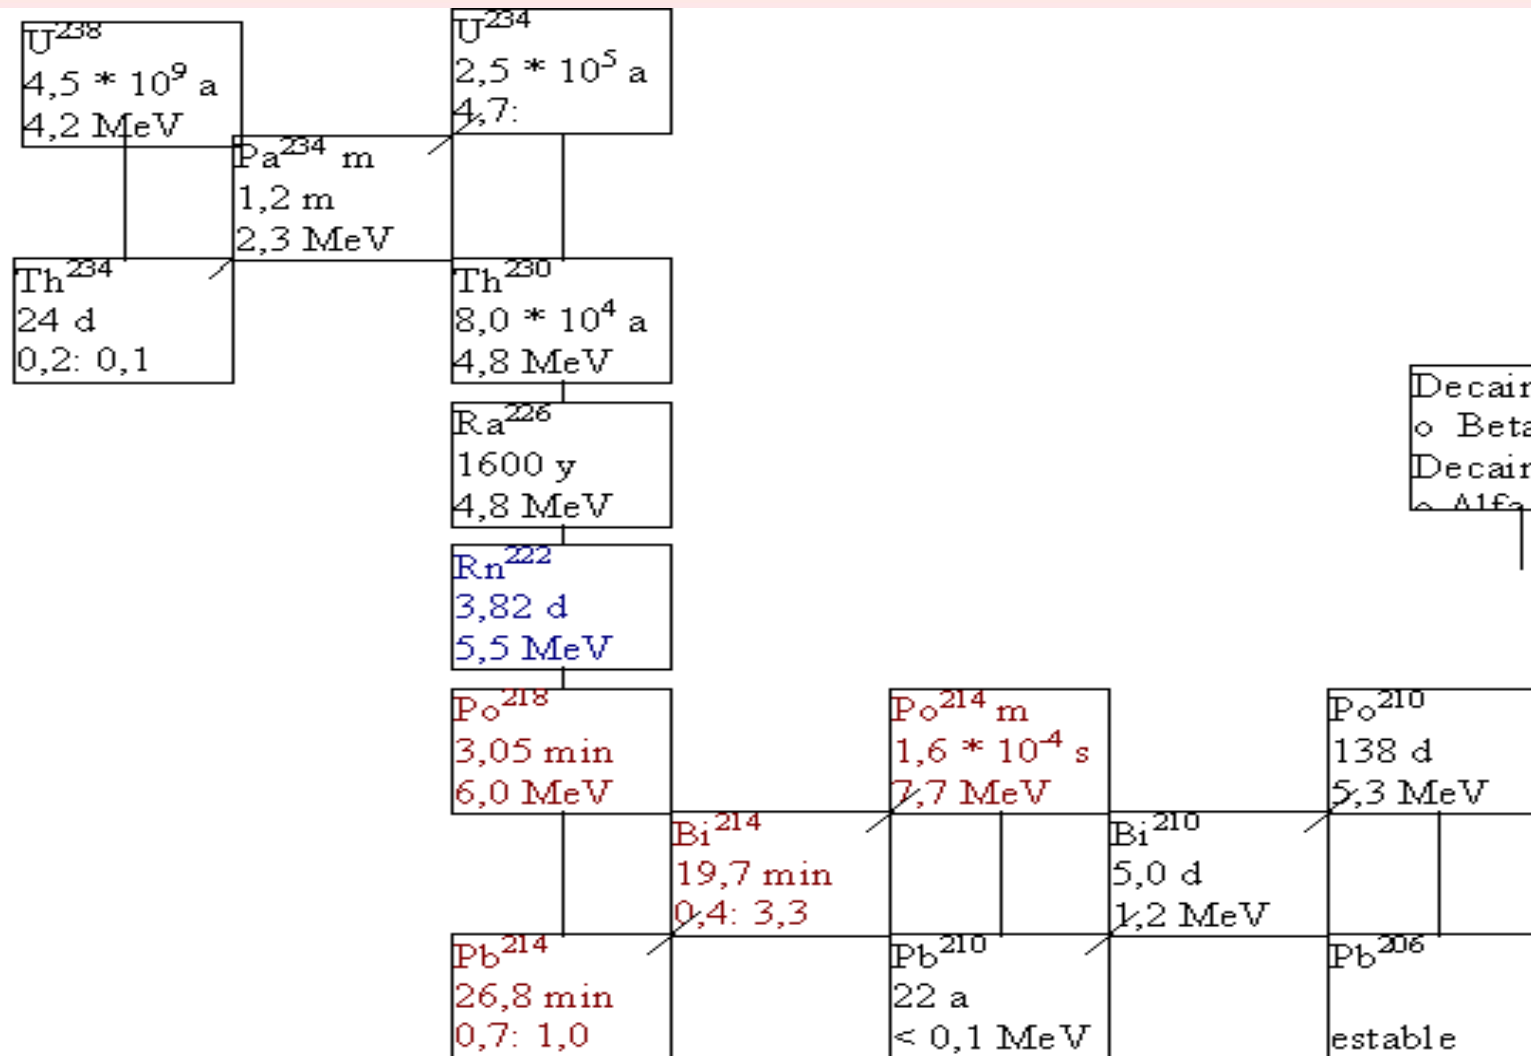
$U^{238}$
$4,5 * 10^9$ a
4,2 MeV

$Pa^{234}$ m
1,2 m
2,3 MeV

$U^{234}$
$2,5 * 10^5$ a
4,7:

$Th^{234}$
24 d
0,2: 0,1

$Th^{230}$
$8,0 * 10^4$ a
4,8 MeV

$Ra^{226}$
1600 y
4,8 MeV

$Rn^{222}$
3,82 d
5,5 MeV

Decair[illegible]
o Beta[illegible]
Decair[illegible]
o Alfa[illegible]

$Po^{218}$
3,05 min
6,0 MeV

$Po^{214}$ m
$1,6 * 10^{-4}$ s
7,7 MeV

$Po^{210}$
138 d
5,3 MeV

$Bi^{214}$
19,7 min
0,4: 3,3

$Bi^{210}$
5,0 d
1,2 MeV

$Pb^{214}$
26,8 min
0,7: 1,0

$Pb^{210}$
22 a
< 0,1 MeV

$Pb^{206}$
estable